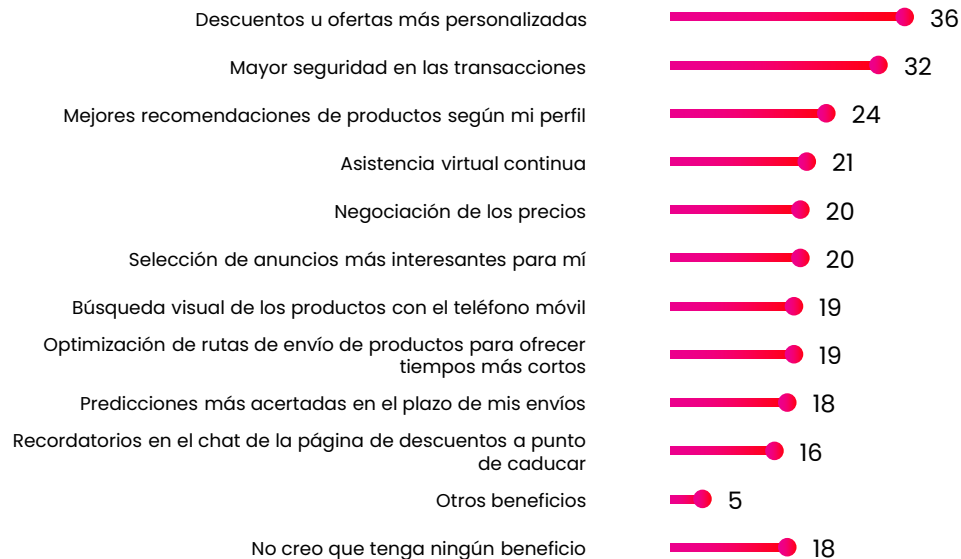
| | |
|---|---|
| Descuentos u ofertas más personalizadas | 36 |
| Mayor seguridad en las transacciones | 32 |
| Mejores recomendaciones de productos según mi perfil | 24 |
| Asistencia virtual continua | 21 |
| Negociación de los precios | 20 |
| Selección de anuncios más interesantes para mí | 20 |
| Búsqueda visual de los productos con el teléfono móvil | 19 |
| Optimización de rutas de envío de productos para ofrecer tiempos más cortos | 19 |
| Predicciones más acertadas en el plazo de mis envíos | 18 |
| Recordatorios en el chat de la página de descuentos a punto de caducar | 16 |
| Otros beneficios | 5 |
| No creo que tenga ningún beneficio | 18 |